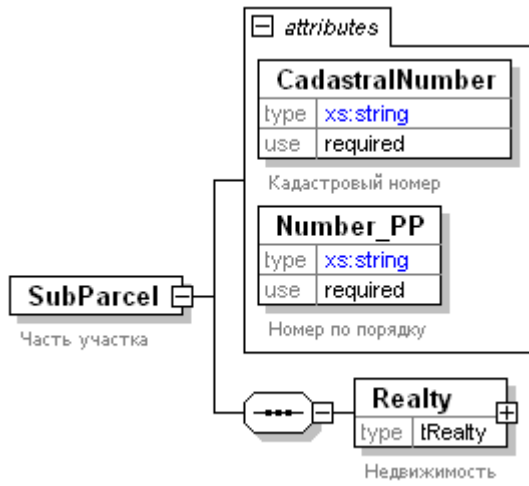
attributes

CadastralNumber

| type | xs:string |
|---|---|
| use | required |

Кадастровый номер

Number_PP

| type | xs:string |
|---|---|
| use | required |

Номер по порядку

SubParcel

Часть участка

Realty

| type | tRealty |
|---|---|

Недвижимость